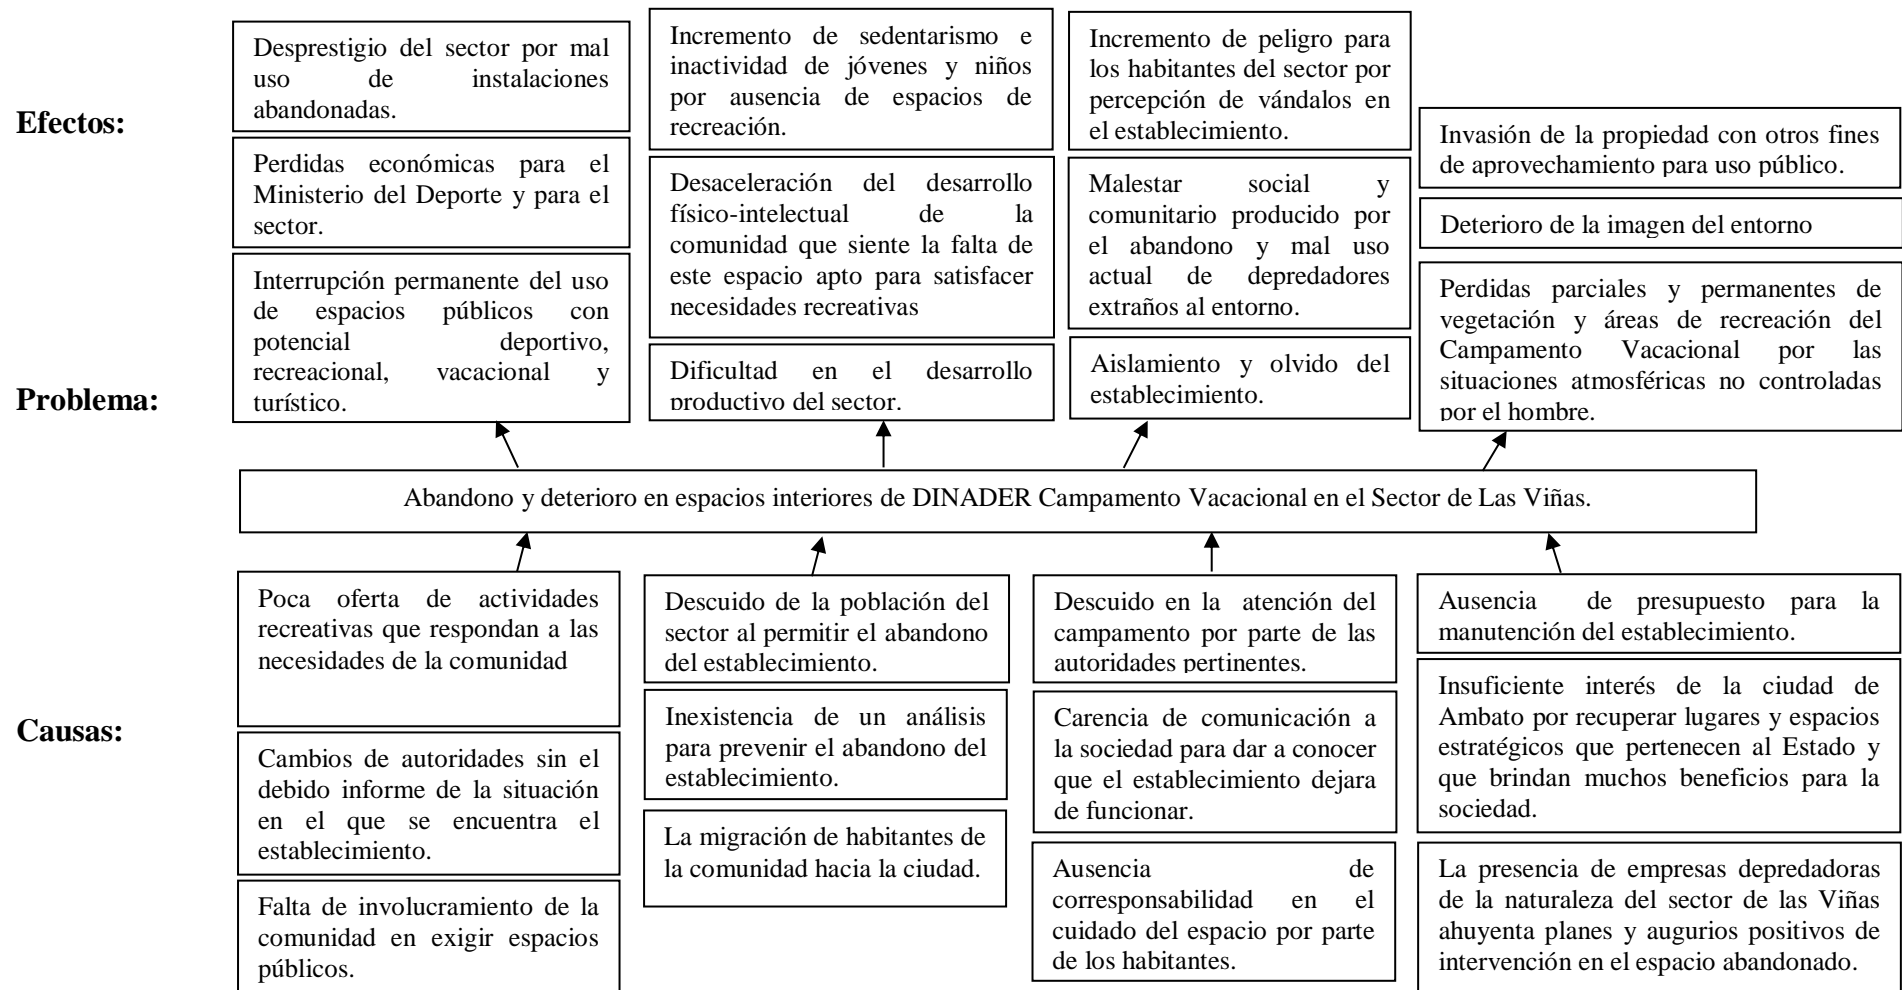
Efectos:

Desprestigio del sector por mal uso de instalaciones abandonadas.

Perdidas económicas para el Ministerio del Deporte y para el sector.

Interrupción permanente del uso de espacios públicos con potencial deportivo, recreacional, vacacional y turístico.

Incremento de sedentarismo e inactividad de jóvenes y niños por ausencia de espacios de recreación.

Desaceleración del desarrollo físico-intelectual de la comunidad que siente la falta de este espacio apto para satisfacer necesidades recreativas

Dificultad en el desarrollo productivo del sector.

Incremento de peligro para los habitantes del sector por percepción de vándalos en el establecimiento.

Malestar social y comunitario producido por el abandono y mal uso actual de depredadores extraños al entorno.

Aislamiento y olvido del establecimiento.

Invasión de la propiedad con otros fines de aprovechamiento para uso público.

Deterioro de la imagen del entorno

Perdidas parciales y permanentes de vegetación y áreas de recreación del Campamento Vacacional por las situaciones atmosféricas no controladas por el hombre.

Problema:

Abandono y deterioro en espacios interiores de DINADER Campamento Vacacional en el Sector de Las Viñas.

Causas:

Poca oferta de actividades recreativas que respondan a las necesidades de la comunidad

Cambios de autoridades sin el debido informe de la situación en el que se encuentra el establecimiento.

Falta de involucramiento de la comunidad en exigir espacios públicos.

Descuido de la población del sector al permitir el abandono del establecimiento.

Inexistencia de un análisis para prevenir el abandono del establecimiento.

La migración de habitantes de la comunidad hacia la ciudad.

Descuido en la atención del campamento por parte de las autoridades pertinentes.

Carencia de comunicación a la sociedad para dar a conocer que el establecimiento dejara de funcionar.

Ausencia de corresponsabilidad en el cuidado del espacio por parte de los habitantes.

Ausencia de presupuesto para la manutención del establecimiento.

Insuficiente interés de la ciudad de Ambato por recuperar lugares y espacios estratégicos que pertenecen al Estado y que brindan muchos beneficios para la sociedad.

La presencia de empresas depredadoras de la naturaleza del sector de las Viñas ahuyenta planes y augurios positivos de intervención en el espacio abandonado.